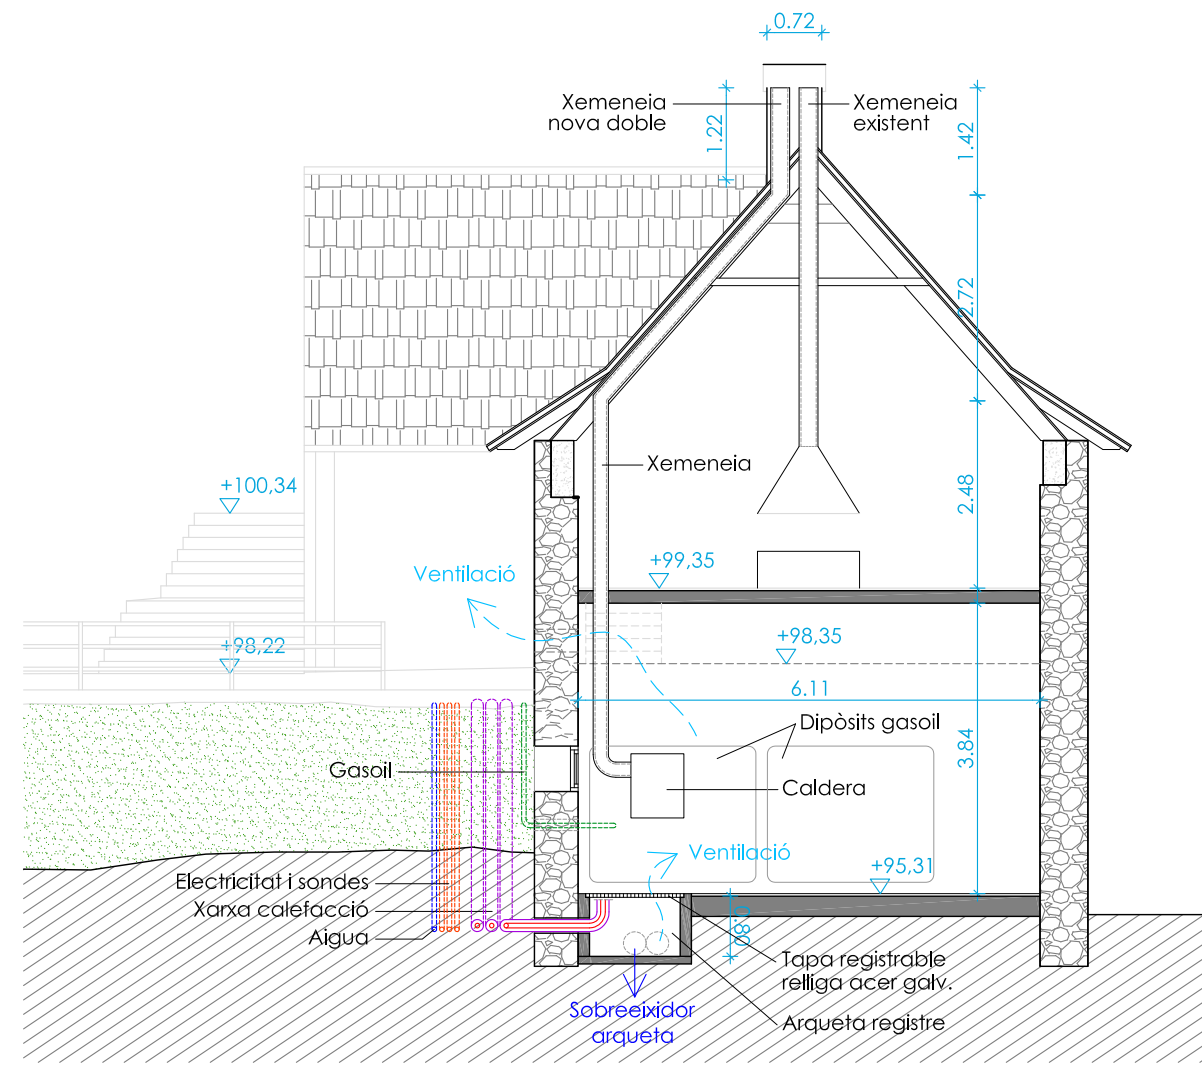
0.72

Xemeneia nova doble

1.22

Xemeneia existent

1.42

2.72

Xemeneia

+100,34

2.48

+99,35

Ventilació

+98,22

+98,35

6.11

Dipòsits gasoil

Gasoil

Caldera

3.84

Ventilació

+95,31

Electricitat i sondes

Xarxa calefacció

Aigua

0.80

Tapa registrable relliga acer galv.

Sobreeixidor arqueta

Arqueta registre